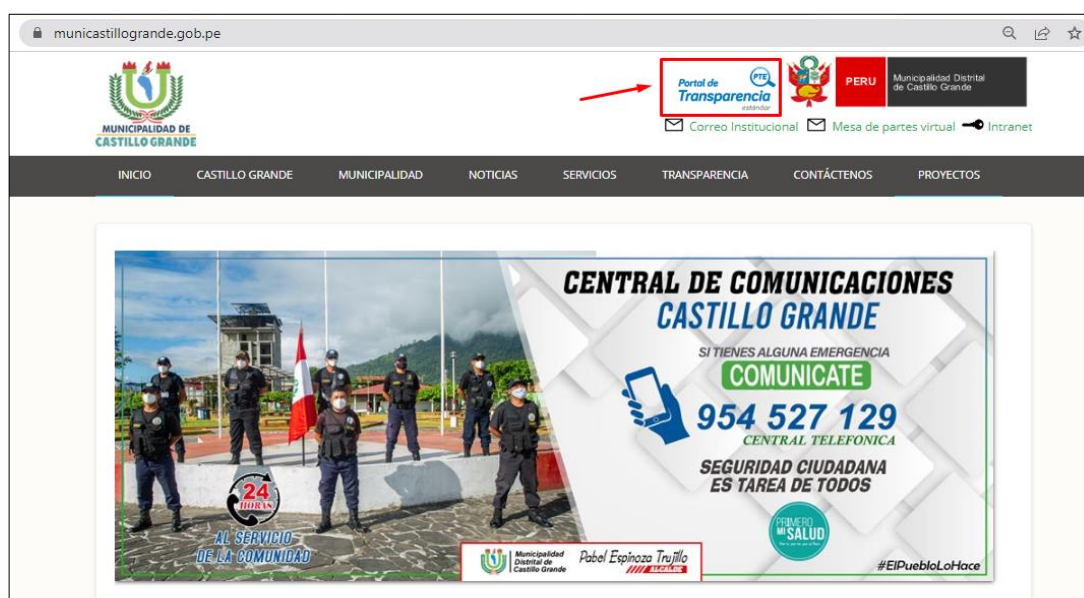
municastillogrande.gob.pe

MUNICIPALIDAD DE CASTILLO GRANDE

Portal de Transparencia estándar PTE

PERU Municipalidad Distrital de Castillo Grande

Correo Institucional Mesa de partes virtual Intranet

INICIO CASTILLO GRANDE MUNICIPALIDAD NOTICIAS SERVICIOS TRANSPARENCIA CONTÁCTENOS PROYECTOS

CENTRAL DE COMUNICACIONES CASTILLO GRANDE

SI TIENES ALGUNA EMERGENCIA

COMUNICATE

954 527 129

CENTRAL TELEFONICA

SEGURIDAD CIUDADANA ES TAREA DE TODOS

24 HORAS

AL SERVICIO DE LA COMUNIDAD

PRIMERO MI SALUD

Municipalidad Distrital de Castillo Grande

Pabel Espinoza Trujillo ALCALDE

#ElPuebloLoHace